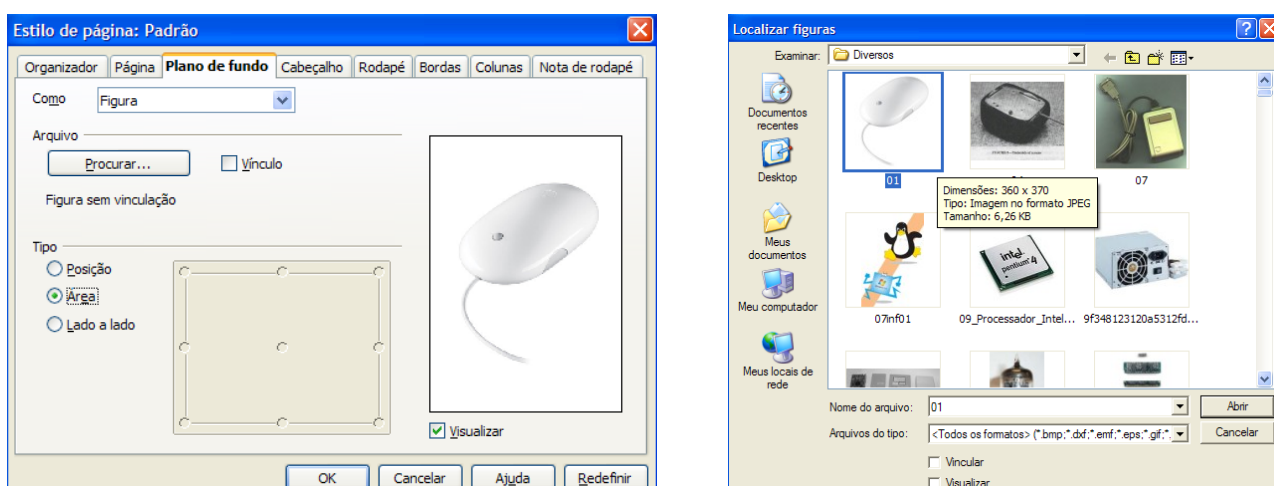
Estilo de página: Padrão

Organizador | Página | Plano de fundo | Cabeçalho | Rodapé | Bordas | Colunas | Nota de rodapé

Como Figura

Arquivo

Procurar...

Vínculo

Figura sem vinculação

Tipo

Posição

Área

Lado a lado

Visualizar

OK Cancelar Ajuda Redefinir

Localizar figuras

Examinar: Diversos

Documentos recentes

Desktop

Meus documentos

Meu computador

Meus locais de rede

01

07

Dimensões: 360 x 370
Tipo: Imagem no formato JPEG
Tamanho: 6,26 KB

07inf01

09_Processador_Intel...

9f348123120a5312fd...

Nome do arquivo: 01

Abrir

Arquivos do tipo: <Todos os formatos> (*.bmp;*.dxf;*.emf;*.eps;*.gif;*.

Cancelar

Vincular

Visualizar